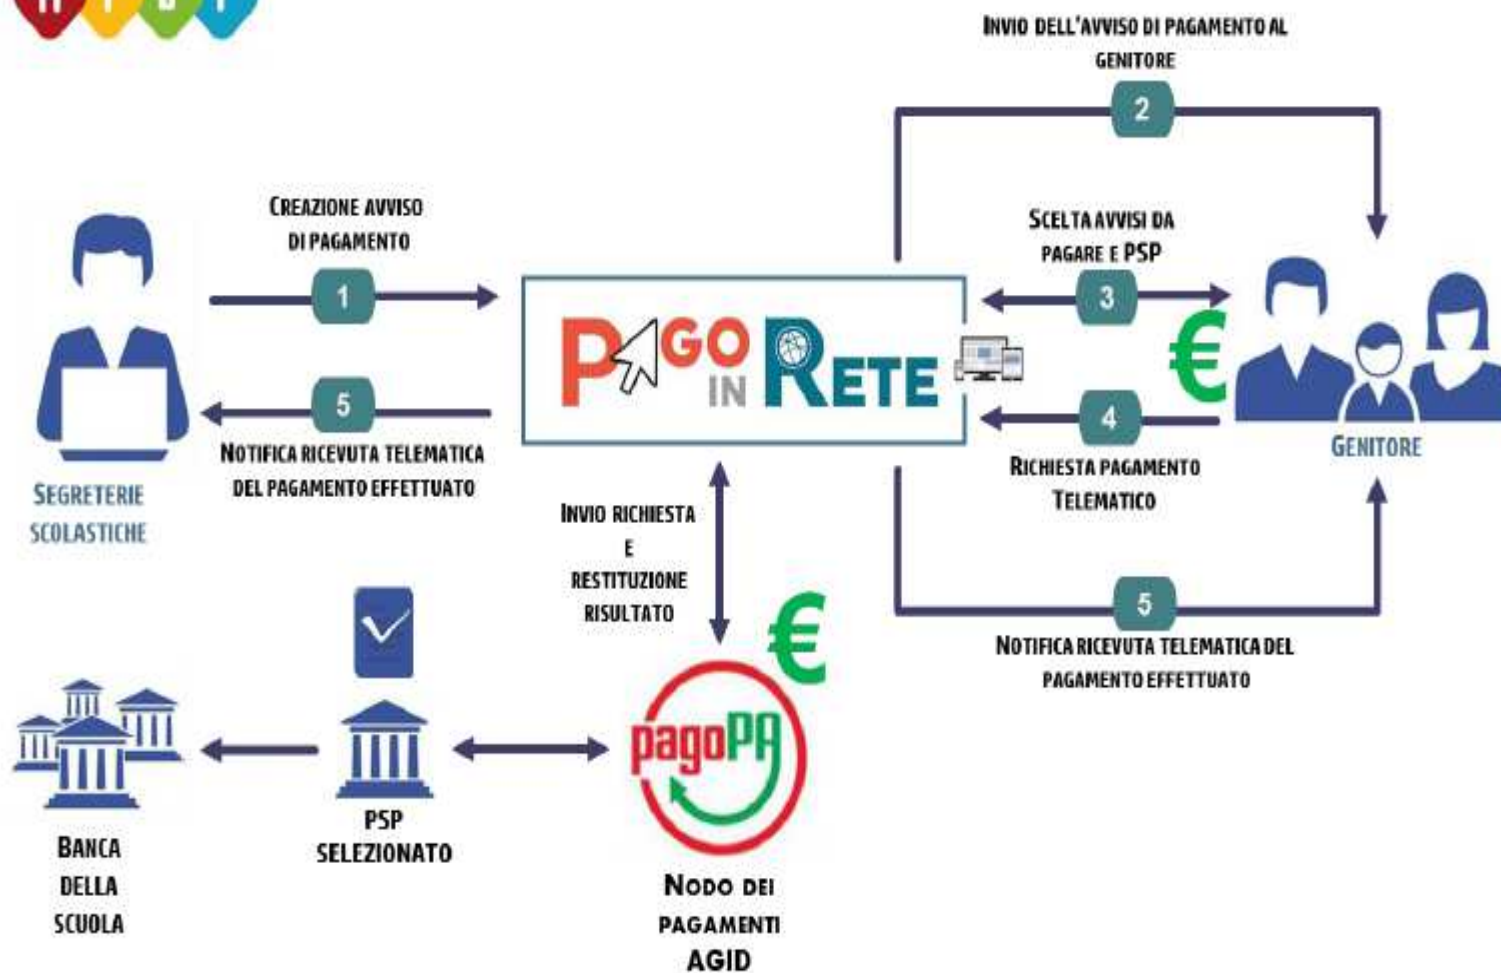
Invio dell'avviso di pagamento al genitore

2

Creazione avviso di pagamento

1

Scelta avvisi da pagare e PSP

3

PAGO IN RETE

€

5

4

Notifica ricevuta telematica del pagamento effettuato

Richiesta pagamento Telematico

Genitore

Segreterie scolastiche

Invio richiesta e restituzione risultato

5

Notifica ricevuta telematica del pagamento effettuato

€

pagoPA

Banca della scuola

PSP selezionato

Nodo dei pagamenti AGID